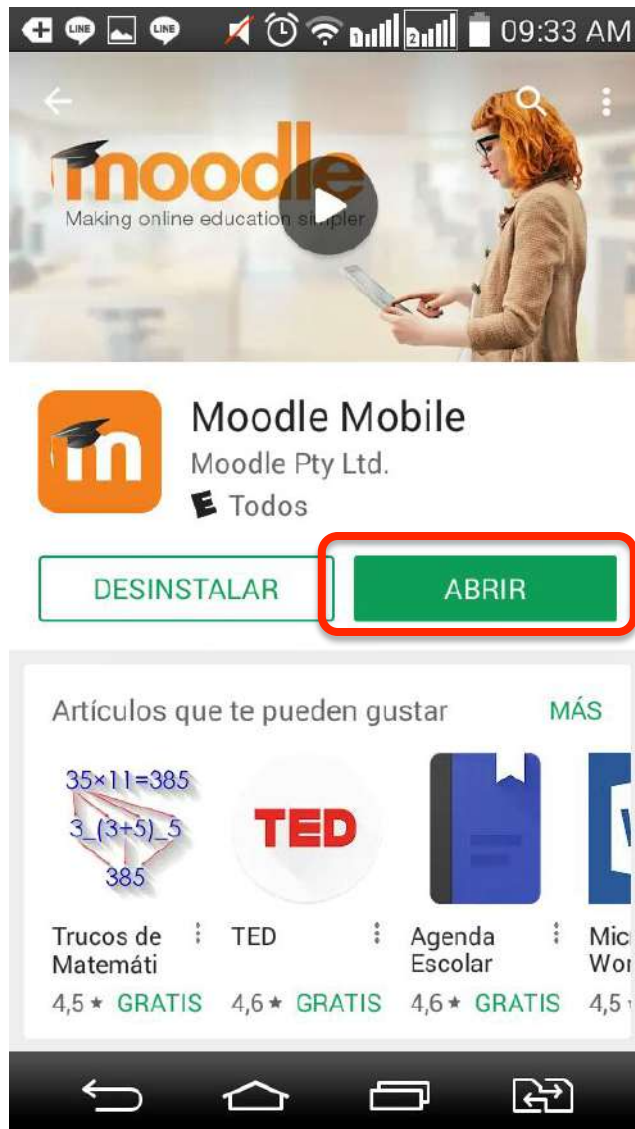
LINE LINE 09:33 AM

moodle
Making online education simpler

Moodle Mobile
Moodle Pty Ltd.
E Todos

DESINSTALAR
ABRIR

Artículos que te pueden gustar
MÁS

$35\times11=385$
3_(3+5)_5
385

TED

Trucos de Matemáti
4,5 ★ GRATIS

TED
4,6 ★ GRATIS

Agenda Escolar
4,6 ★ GRATIS

Mic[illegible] Wor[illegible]
4,5 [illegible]